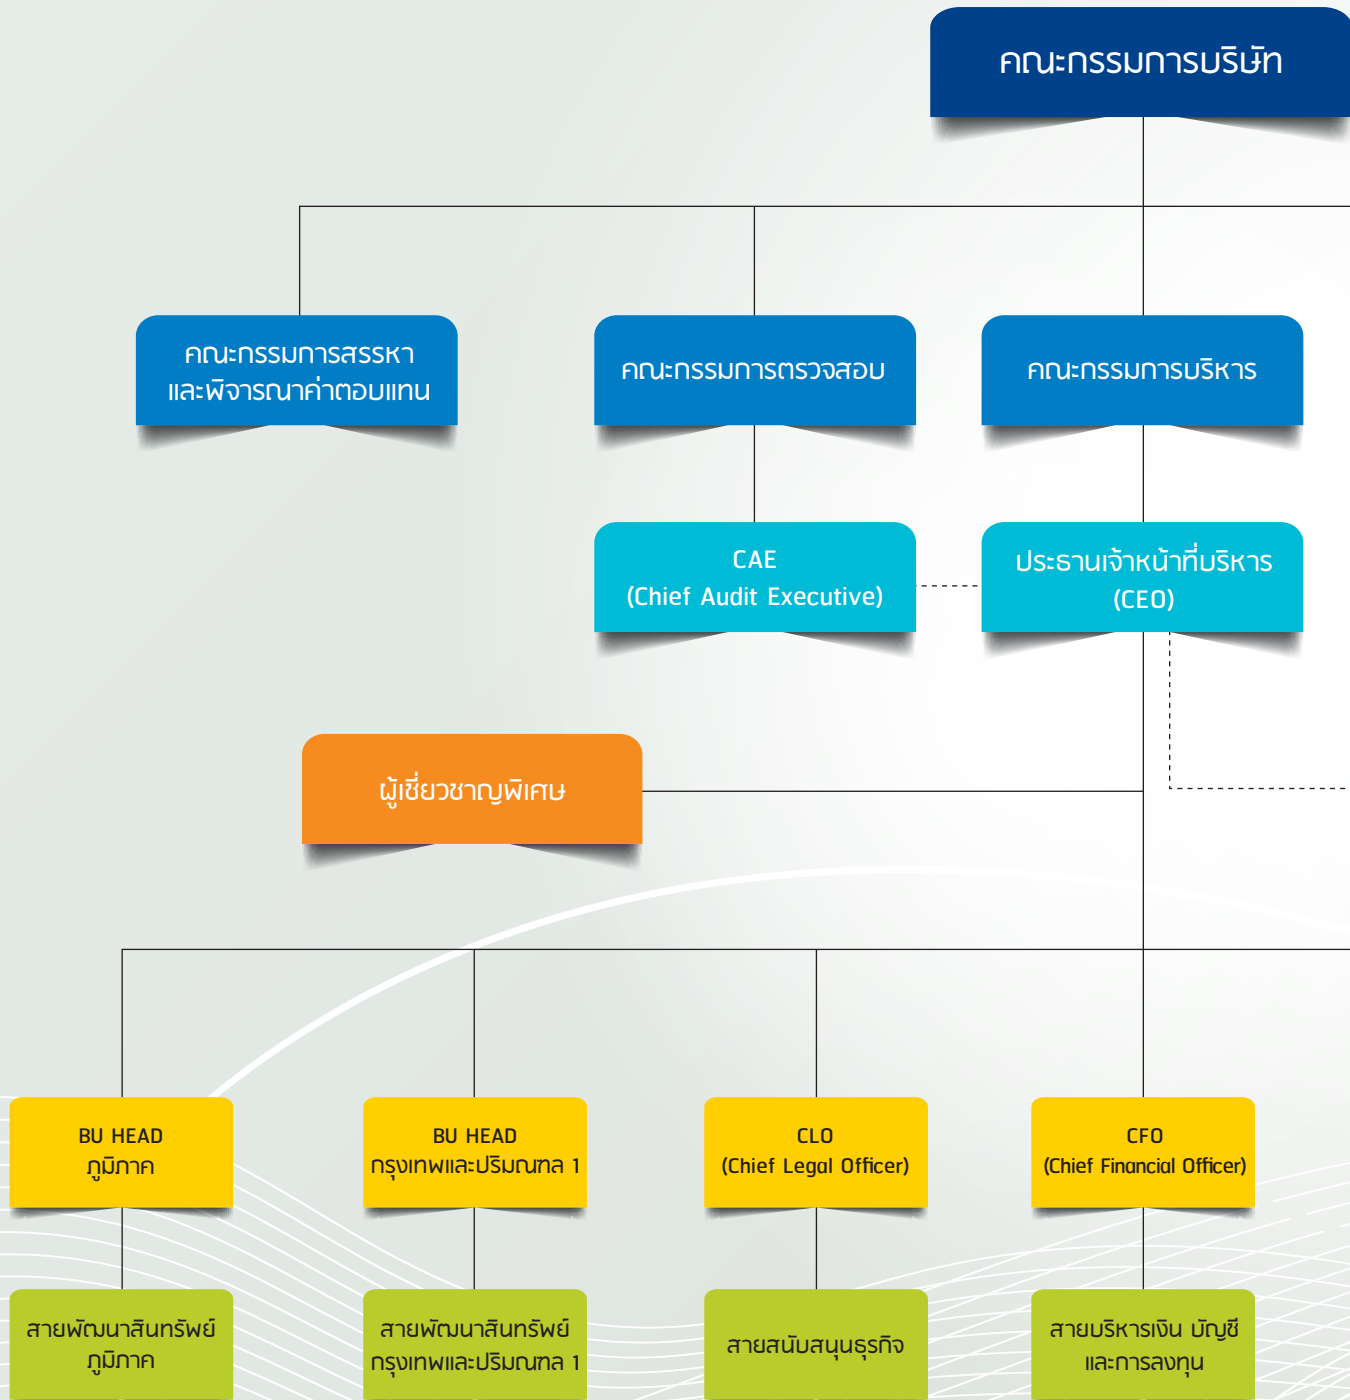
คณะกรรมการบริษัท

คณะกรรมการสรรหาและพิจารณาค่าตอบแทน

คณะกรรมการตรวจสอบ

คณะกรรมการบริหาร

CAE
(Chief Audit Executive)

ประธานเจ้าหน้าที่บริหาร
(CEO)

ผู้เชี่ยวชาญพิเศษ

BU HEAD
ภูมิภาค

BU HEAD
กรุงเทพและปริมณฑล 1

CLO
(Chief Legal Officer)

CFO
(Chief Financial Officer)

สายพัฒนาสินทรัพย์
ภูมิภาค

สายพัฒนาสินทรัพย์
กรุงเทพและปริมณฑล 1

สายสนับสนุนธุรกิจ

สายบริหารเงิน บัญชี
และการลงทุน